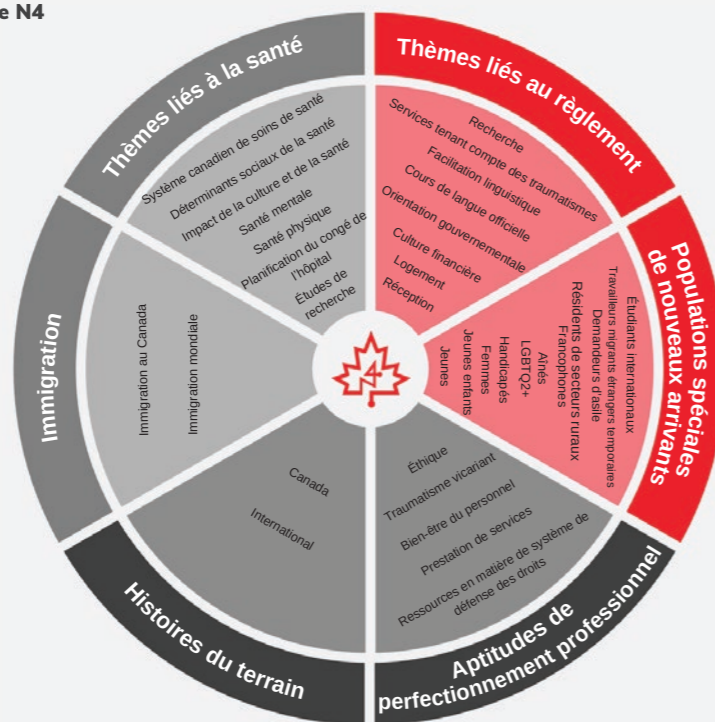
e N4

Thèmes liés à la santé

Système canadien de soins de santé
Déterminants sociaux de la santé
Impact de la culture et de la santé
Santé mentale
Santé physique
Planification du congé de l'hôpital
Études de recherche

Thèmes liés au règlement

Recherche
Services tenant compte des traumatismes
Facilitation linguistique
Cours de langue officielle
Orientation gouvernementale
Culture financière
Logement
Réception

Populations spéciales de nouveaux arrivants

Étudiants internationaux
Travailleurs migrants étrangers temporaires
Demandeurs d'asile
Résidents de secteurs ruraux
Francophones
Aînés
LGBTQ2+
Handicapés
Femmes
Jeunes enfants
Jeunes

Immigration

Immigration au Canada
Immigration mondiale

Histoires du terrain

Canada
International

Aptitudes de perfectionnement professionnel

Éthique
Traumatisme vicariant
Bien-être du personnel
Prestation de services
Ressources en matière de système de défense des droits